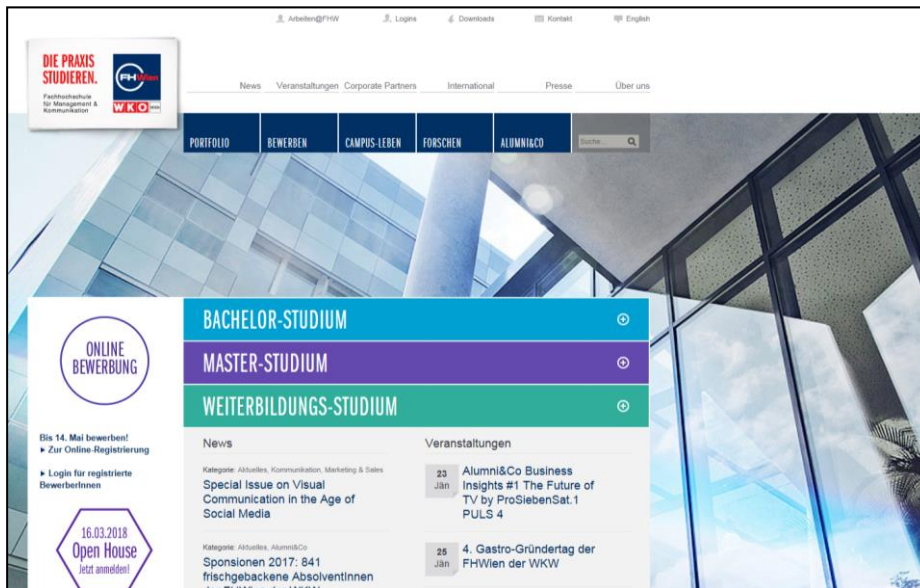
Arbeiten@FHW Logins Downloads Kontakt English

DIE PRAXIS STUDIEREN.

Fachhochschule für Management & Kommunikation

FH Wien

WKO

News Veranstaltungen Corporate Partners International Presse Über uns

PORTFOLIO BEWERBEN CAMPUS-LEBEN FORSCHEN ALUMNI&CO

Suche...

ONLINE BEWERBUNG

Bis 14. Mai bewerben!
▸ Zur Online-Registrierung

▸ Login für registrierte BewerberInnen

16.03.2018
Open House
Jetzt anmelden!

BACHELOR-STUDIUM

MASTER-STUDIUM

WEITERBILDUNGS-STUDIUM

News

Kategorie: Aktuelles, Kommunikation, Marketing & Sales

Special Issue on Visual Communication in the Age of Social Media

Kategorie: Aktuelles, Alumni&Co

Sponsionen 2017: 841 frischgebackene AbsolventInnen

Veranstaltungen

23 Jän Alumni&Co Business Insights #1 The Future of TV by ProSiebenSat.1 PULS 4

25 Jän 4. Gastro-Gründertag der FHWien der WKW